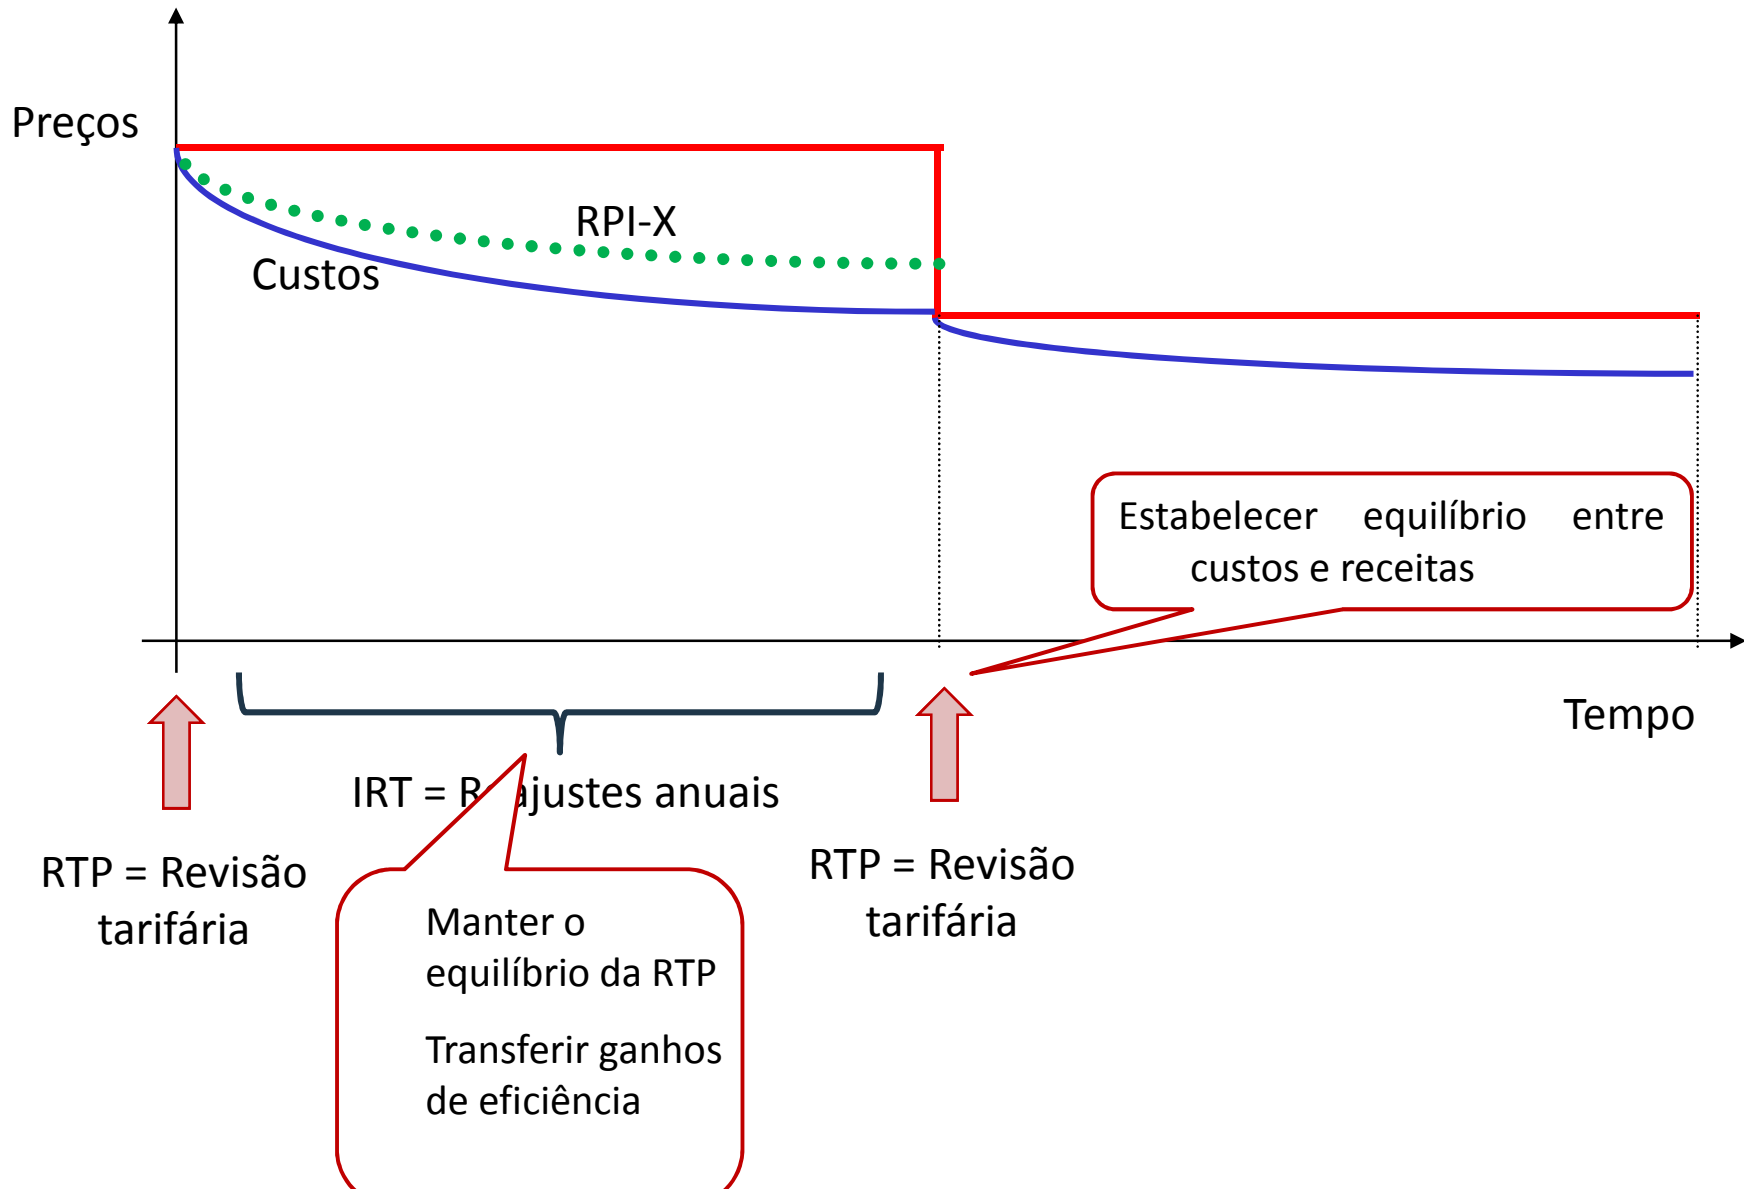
Preços

RPI-X

Custos

Estabelecer equilíbrio entre custos e receitas

Tempo

IRT = R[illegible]ajustes anuais

RTP = Revisão tarifária

RTP = Revisão tarifária

Manter o equilíbrio da RTP

Transferir ganhos de eficiência